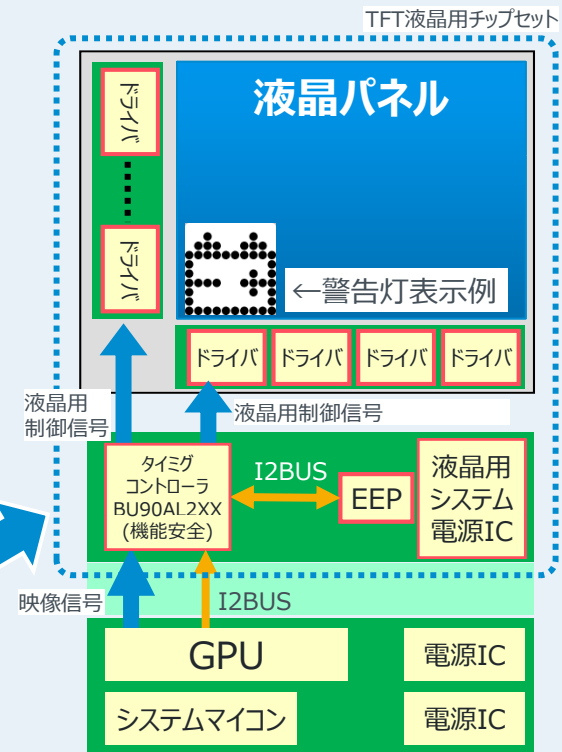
TFT液晶用チップセット

ドライバ

ドライバ

液晶パネル

←警告灯表示例

ドライバ ドライバ ドライバ ドライバ

液晶用
制御信号

液晶用制御信号

タイミング
コントローラ
BU90AL2XX
(機能安全)

I2BUS

EEP

液晶用
システム
電源IC

映像信号

I2BUS

GPU

電源IC

システムマイコン

電源IC